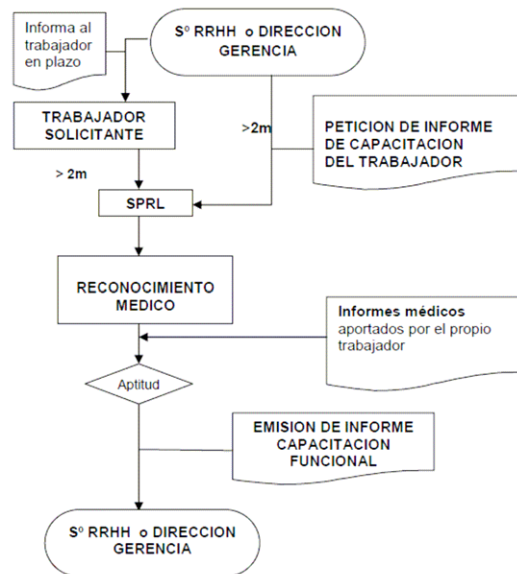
Informa al trabajador en plazo

Sº RRHH o DIRECCION GERENCIA

TRABAJADOR SOLICITANTE

>2m

PETICION DE INFORME DE CAPACITACION DEL TRABAJADOR

> 2m

SPRL

RECONOCIMIENTO MEDICO

Informes médicos aportados por el propio trabajador

Aptitud

EMISION DE INFORME CAPACITACION FUNCIONAL

Sº RRHH o DIRECCION GERENCIA